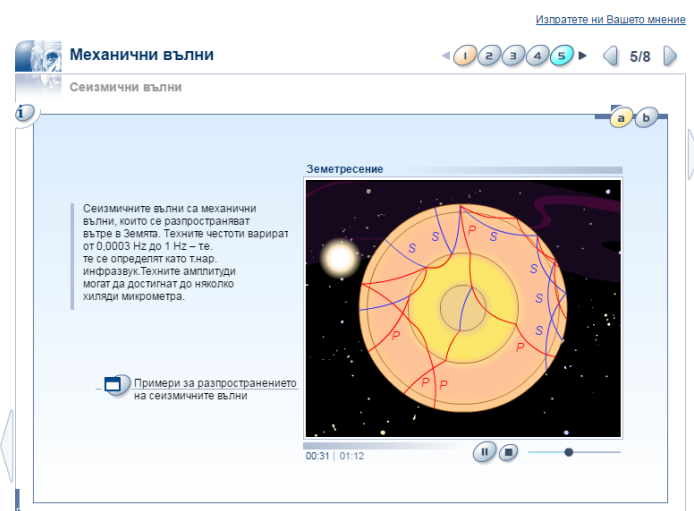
Изпратете ни Вашето мнение

Механични вълни

1 2 3 4 5

5/8

Сеизмични вълни

i

a b

Сеизмичните вълни са механични вълни, които се разпространяват вътре в Земята. Техните честоти варират от 0,0003 Hz до 1 Hz – те. те се определят като т.нар. инфразвук.Техните амплитуди могат да достигнат до няколко хиляди микрометра.

Примери за разпространението на сеизмичните вълни

Земетресение

S S P S S S S P P P P P

00:31 | 01:12